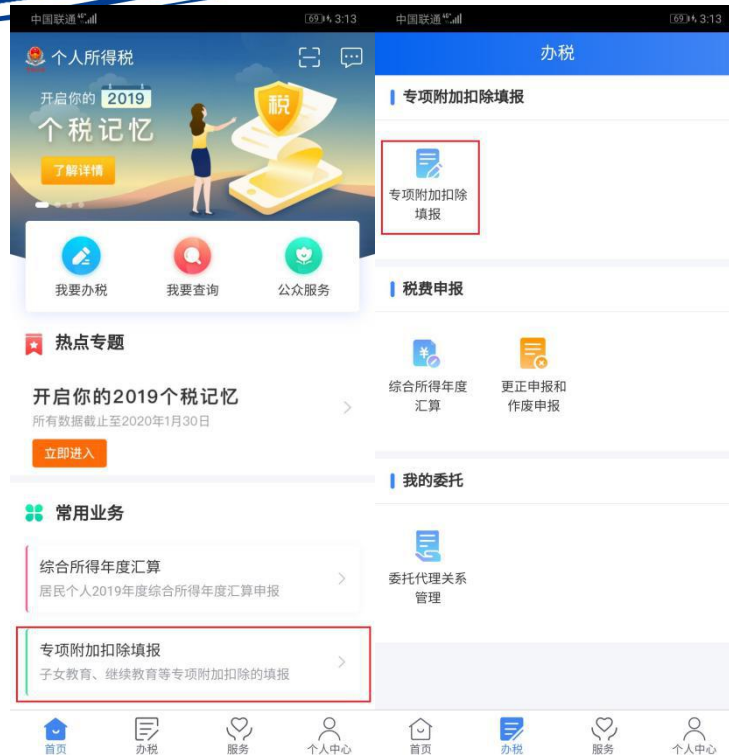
中国联通 3:13

个人所得税

开启你的 2019
个税记忆
了解详情

税

我要办税 我要查询 公众服务

热点专题

开启你的2019个税记忆
所有数据截止至2020年1月30日
立即进入

常用业务

综合所得年度汇算
居民个人2019年度综合所得年度汇算申报

专项附加扣除填报
子女教育、继续教育等专项附加扣除的填报

首页 办税 服务 个人中心

中国联通 3:13

办税

专项附加扣除填报

专项附加扣除填报

税费申报

综合所得年度汇算

更正申报和作废申报

我的委托

委托代理关系管理

首页 办税 服务 个人中心